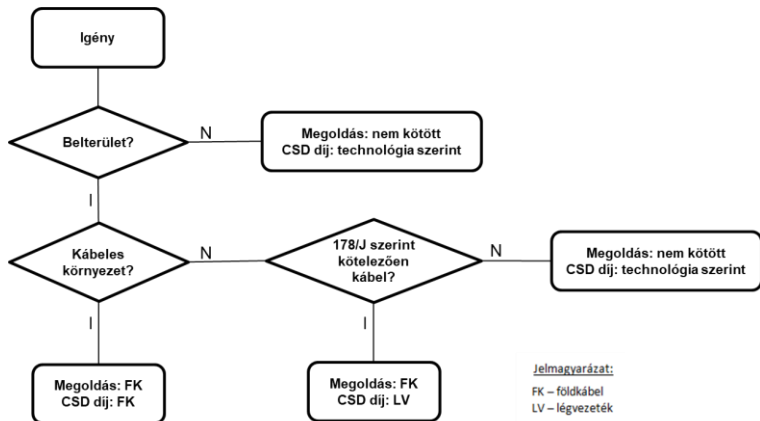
Igény

Belterület?

N

Megoldás: nem kötött
CSD díj: technológia szerint

I

Kábeles környezet?

N

178/J szerint kötelezően kábel?

N

Megoldás: nem kötött
CSD díj: technológia szerint

I

I

Megoldás: FK
CSD díj: FK

Megoldás: FK
CSD díj: LV

Jelmagyarázat:
FK – földkábel
LV – légvezeték